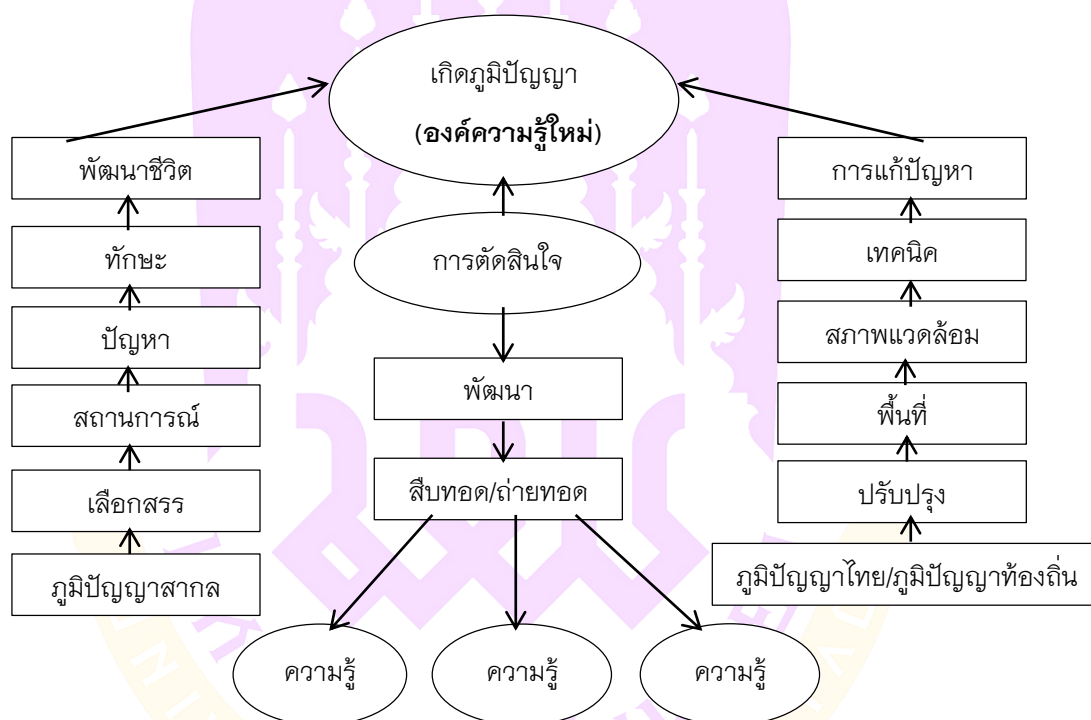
เกิดภูมิปัญญา

(องค์ความรู้ใหม่)

พัฒนาชีวิต

ทักษะ

ปัญหา

สถานการณ์

เลือกสรร

ภูมิปัญญาสากล

การตัดสินใจ

พัฒนา

สืบทอด/ถ่ายทอด

ความรู้

ความรู้

ความรู้

การแก้ปัญหา

เทคนิค

สภาพแวดล้อม

พื้นที่

ปรับปรุง

ภูมิปัญญาไทย/ภูมิปัญญาท้องถิ่น